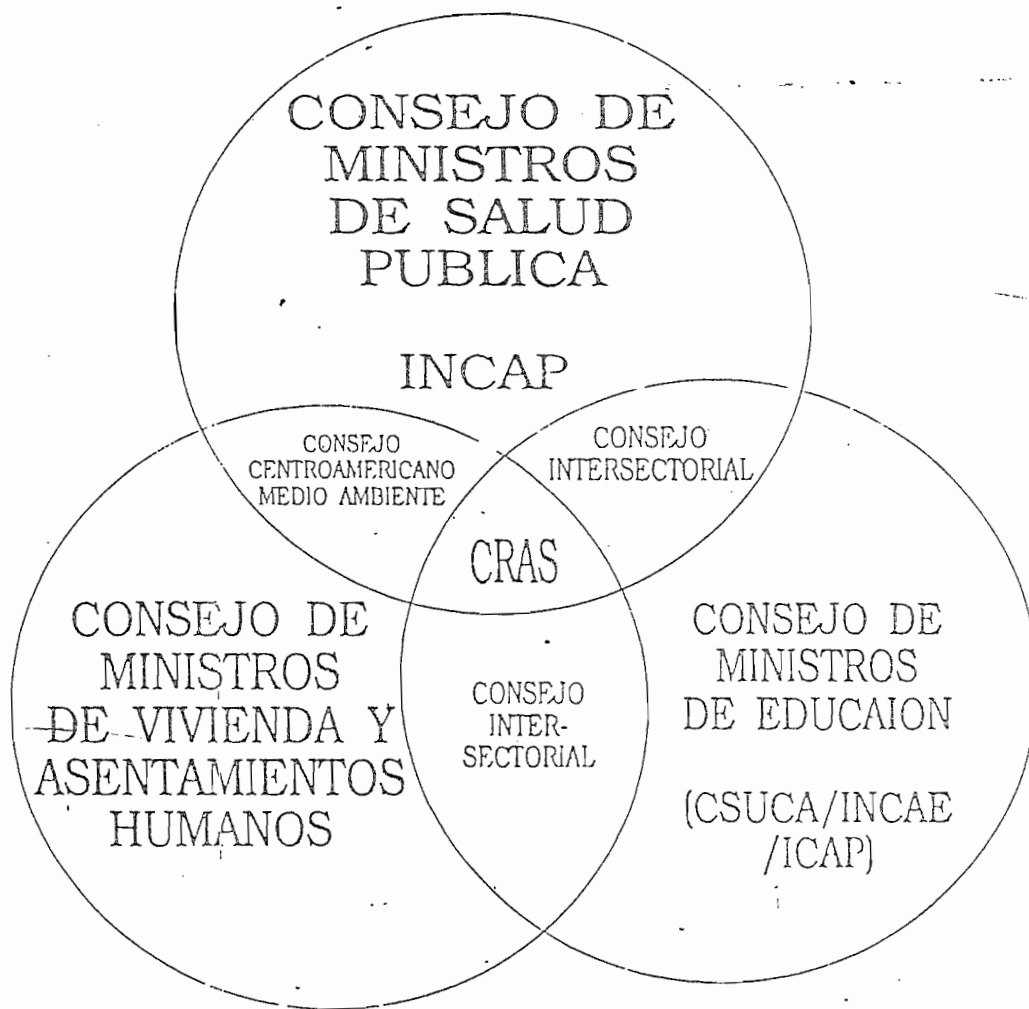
CONSEJO DE MINISTROS DE SALUD PUBLICA

INCAP

CONSEJO CENTROAMERICANO MEDIO AMBIENTE

CONSEJO INTERSECTORIAL

CRAS

CONSEJO DE MINISTROS DE VIVIENDA Y ASENTAMIENTOS HUMANOS

CONSEJO INTER-SECTORIAL

CONSEJO DE MINISTROS DE EDUCAION

(CSUCA/INCAE /ICAP)